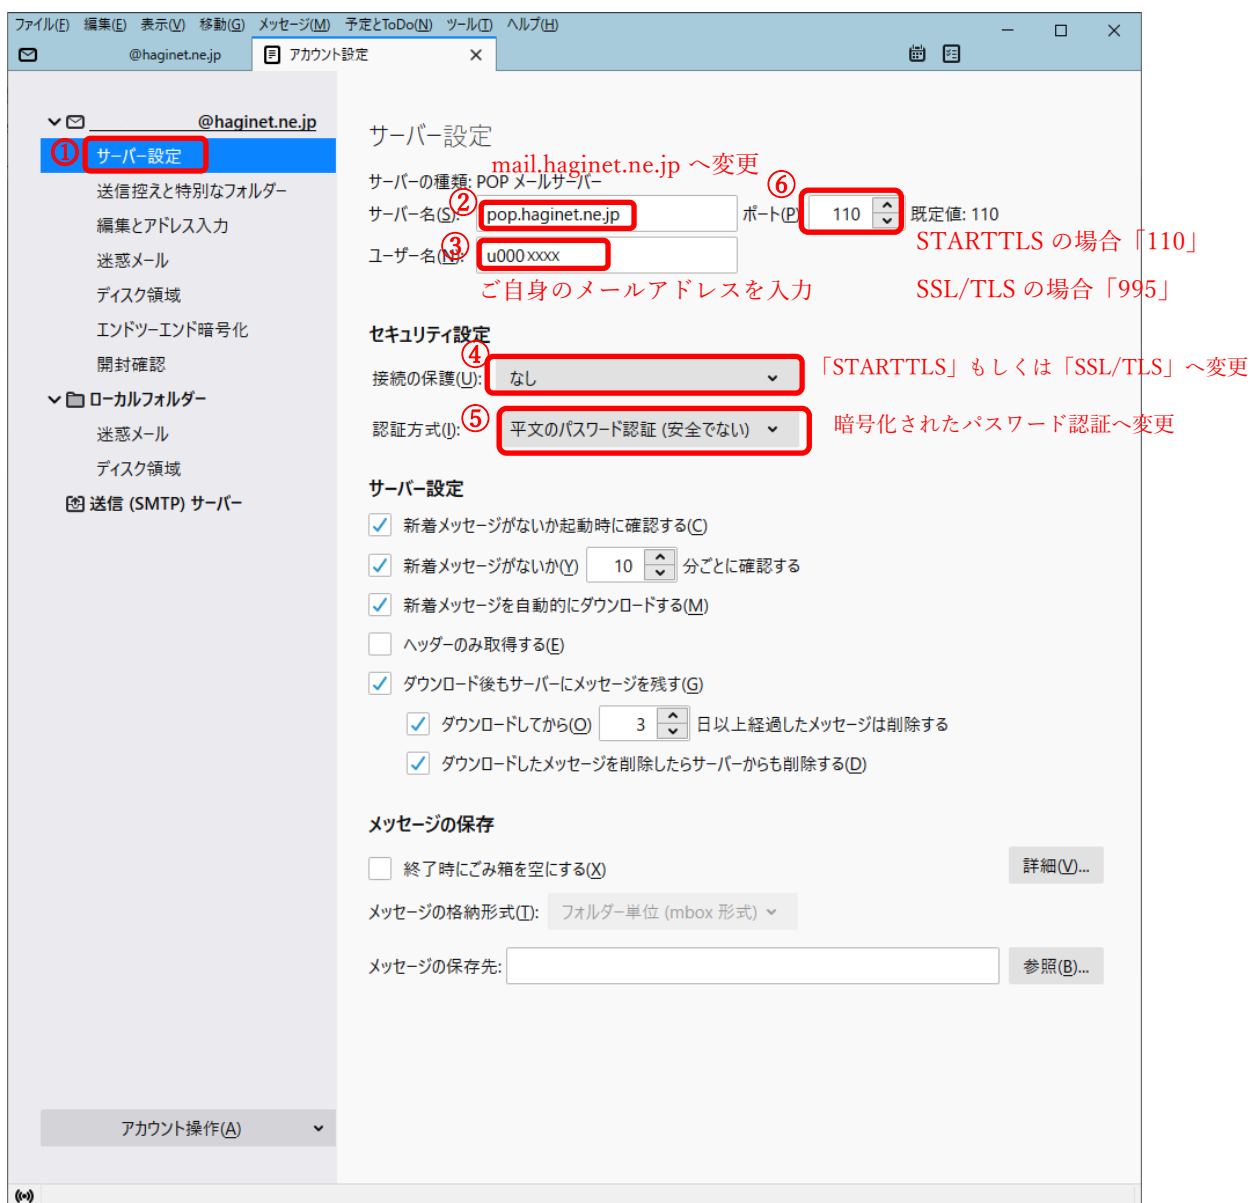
ファイル(F) 編集(E) 表示(V) 移動(G) メッセージ(M) 予定とToDo(N) ツール(T) ヘルプ(H)

@haginet.ne.jp アカウント設定 ×

@haginet.ne.jp
① サーバー設定
送信控えと特別なフォルダー
編集とアドレス入力
迷惑メール
ディスク領域
エンドツーエンド暗号化
開封確認
ローカルフォルダー
迷惑メール
ディスク領域
送信 (SMTP) サーバー

アカウント操作(A)

サーバー設定

mail.haginet.ne.jp へ変更
サーバーの種類: POP メールサーバー
② サーバー名(S): pop.haginet.ne.jp
⑥ ポート(P): 110 既定値: 110
STARTTLS の場合「110」
SSL/TLS の場合「995」
③ ユーザー名(N): u000xxxx
ご自身のメールアドレスを入力

セキュリティ設定
④ 接続の保護(U): なし
「STARTTLS」もしくは「SSL/TLS」へ変更
⑤ 認証方式(I): 平文のパスワード認証 (安全でない)
暗号化されたパスワード認証へ変更

サーバー設定
新着メッセージがないか起動時に確認する(C)
新着メッセージがないか(Y) 10 分ごとに確認する
新着メッセージを自動的にダウンロードする(M)
ヘッダーのみ取得する(E)
ダウンロード後もサーバーにメッセージを残す(G)
ダウンロードしてから(O) 3 日以上経過したメッセージは削除する
ダウンロードしたメッセージを削除したらサーバーからも削除する(D)

メッセージの保存
終了時にごみ箱を空にする(X)
詳細(V)...
メッセージの格納形式(T): フォルダー単位 (mbox 形式)
メッセージの保存先:
参照(B)...